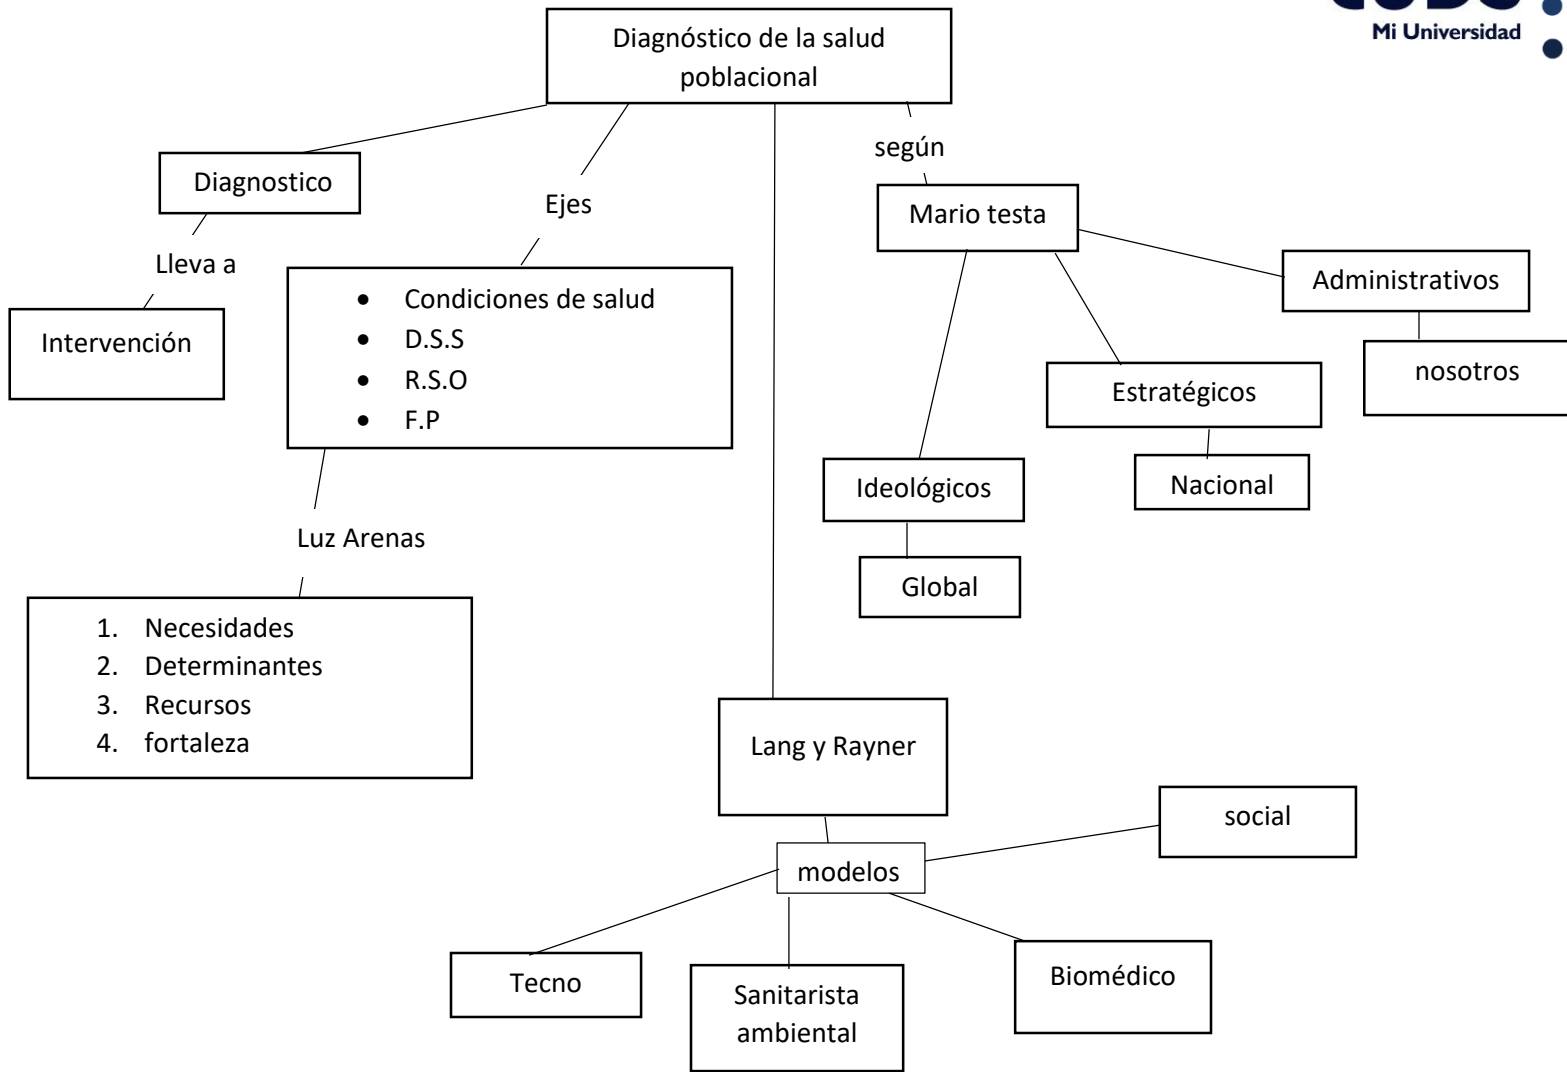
Mi Universidad

Diagnóstico de la salud poblacional

Diagnostico

Lleva a

Intervención

Ejes

- Condiciones de salud
- D.S.S
- R.S.O
- F.P

Luz Arenas

1. Necesidades
2. Determinantes
3. Recursos
4. fortaleza

según

Mario testa

Administrativos

nosotros

Estratégicos

Nacional

Ideológicos

Global

Lang y Rayner

modelos

social

Tecno

Sanitarista ambiental

Biomédico